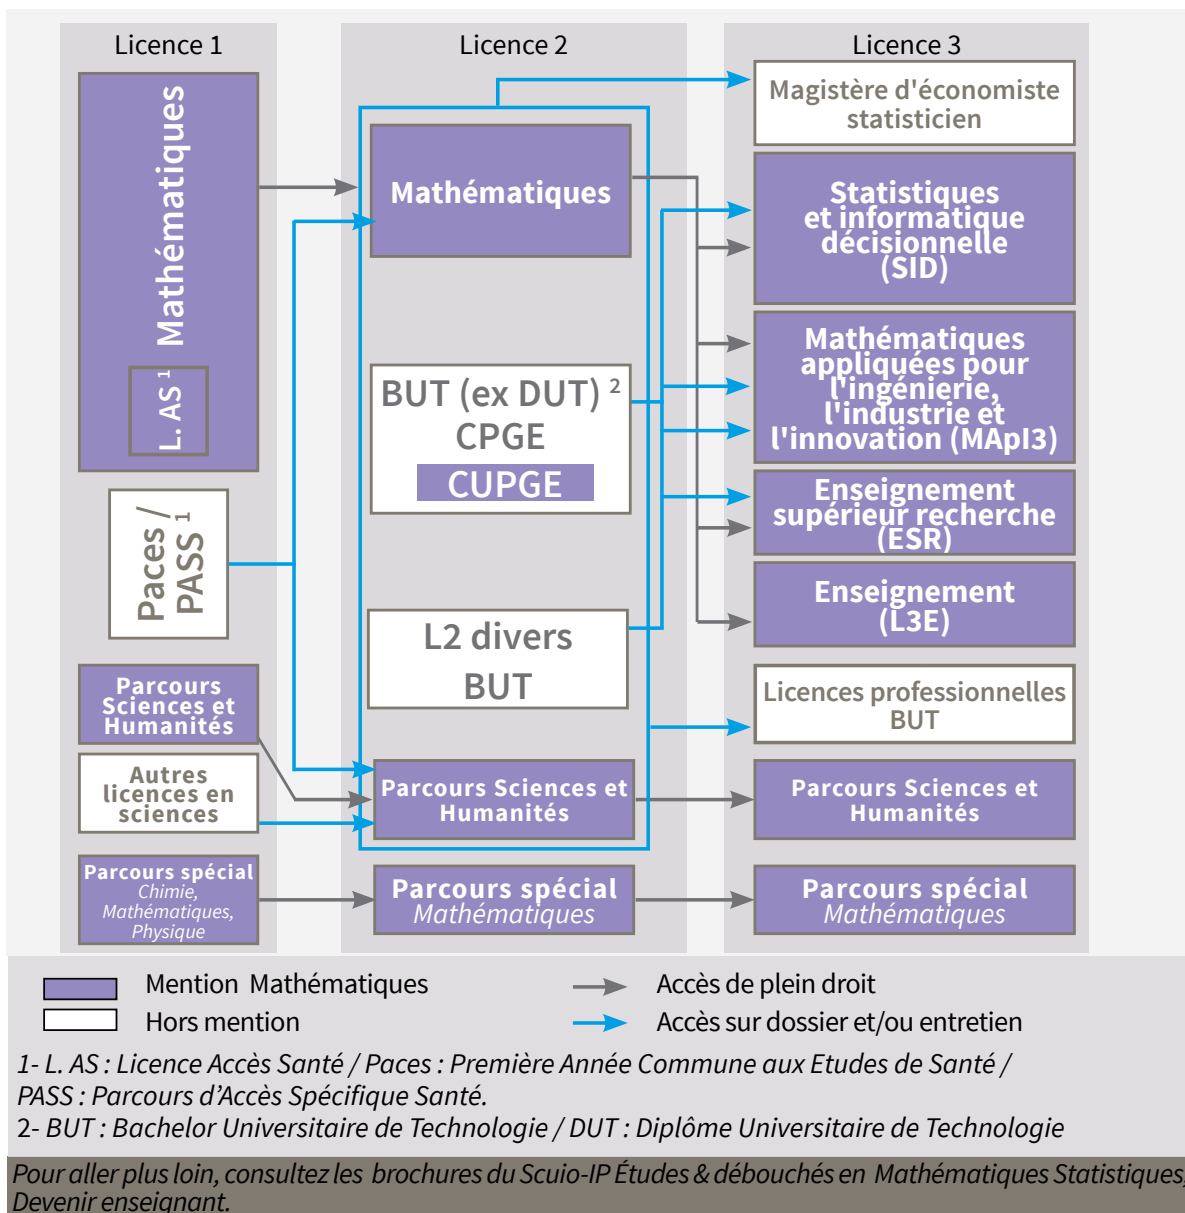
Licence 1

Licence 2

Licence 3

Mathématiques

L. AS $^1$

Paces / PASS $^1$

Parcours Sciences et Humanités

Autres licences en sciences

Parcours spécial Chimie, Mathématiques, Physique

Mathématiques

BUT (ex DUT) $^2$ CPGE CUPGE

L2 divers BUT

Parcours Sciences et Humanités

Parcours spécial Mathématiques

Magistère d'économiste statisticien

Statistiques et informatique décisionnelle (SID)

Mathématiques appliquées pour l'ingénierie, l'industrie et l'innovation (MApI3)

Enseignement supérieur recherche (ESR)

Enseignement (L3E)

Licences professionnelles BUT

Parcours Sciences et Humanités

Parcours spécial Mathématiques

Mention Mathématiques

Hors mention

Accès de plein droit

Accès sur dossier et/ou entretien

1- L. AS : Licence Accès Santé / Paces : Première Année Commune aux Etudes de Santé / PASS : Parcours d'Accès Spécifique Santé.

2- BUT : Bachelor Universitaire de Technologie / DUT : Diplôme Universitaire de Technologie

Pour aller plus loin, consultez les brochures du Scuio-IP Études & débouchés en Mathématiques Statistiques, Devenir enseignant.